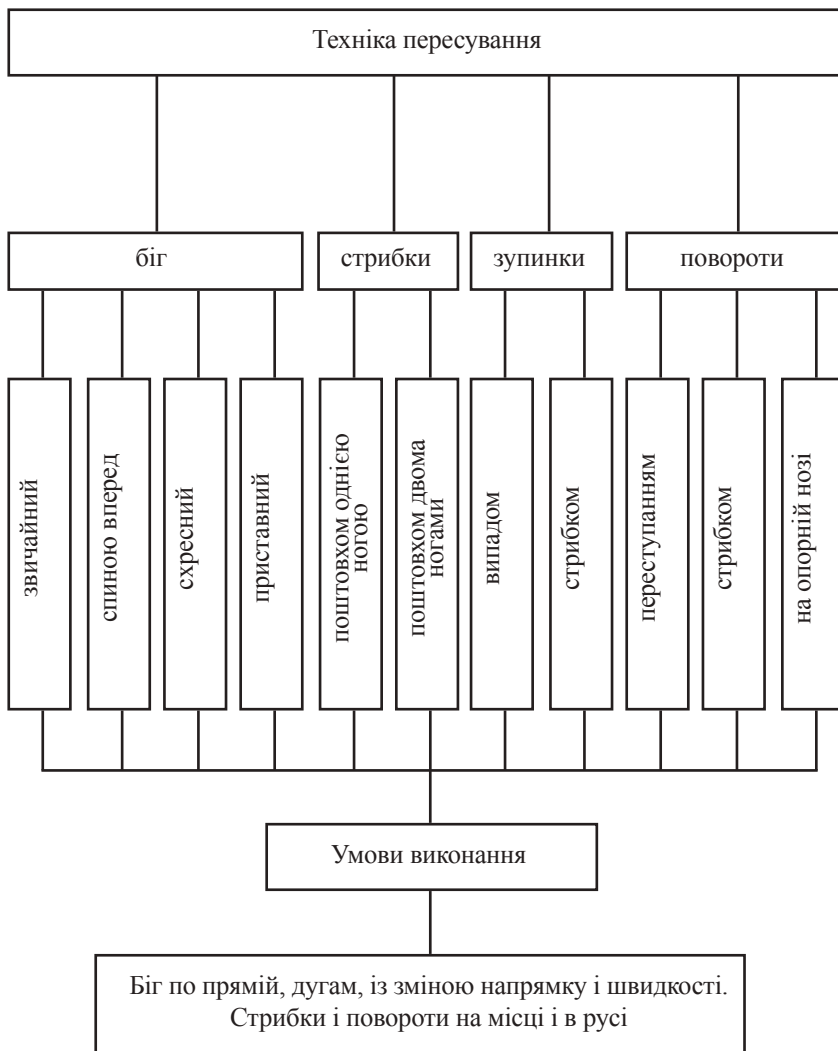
Техніка пересування

біг

стрибки

зупинки

повороти

звичайний

спиною вперед

схресний

приставний

поштовхом однією ногою

поштовхом двома ногами

випадом

стрибком

переступанням

стрибком

на опорній нозі

Умови виконання

Біг по прямій, дугам, із зміною напрямку і швидкості. Стрибки і повороти на місці і в русі